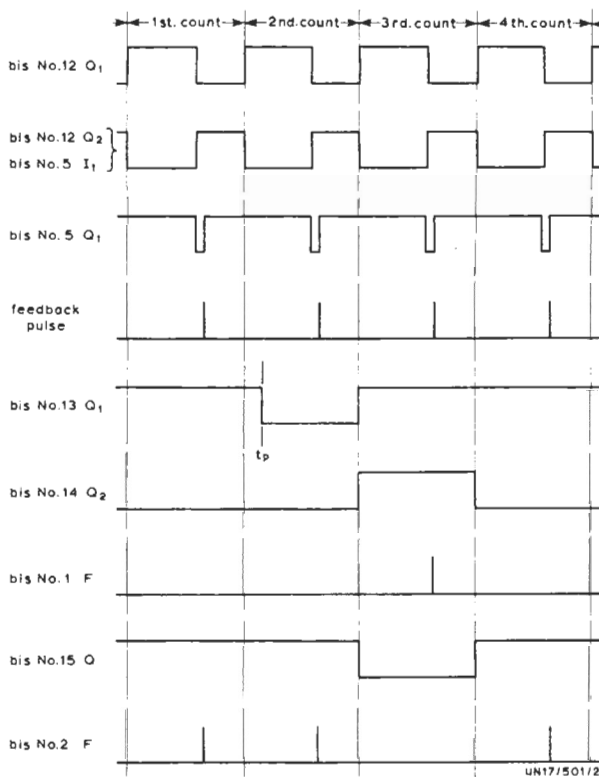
1st. count
2nd. count
3rd. count
4th. count

bis No.12 $Q_1$

bis No.12 $Q_2$
bis No.5 $I_1$

bis No.5 $Q_1$

feedback pulse

bis No.13 $Q_1$

$t_p$

bis No.14 $Q_2$

bis No.1 F

bis No.15 Q

bis No.2 F

UN17/501/2